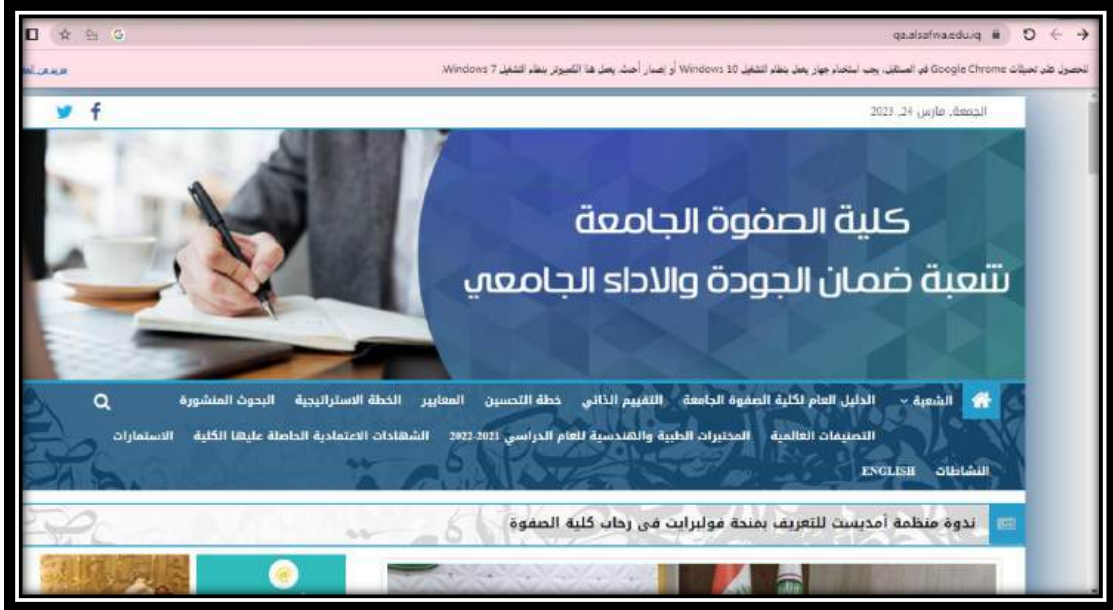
qa.alsafwa.edu.iq

للحصول على تحديثات Google Chrome في المستقبل، يجب استخدام جهاز يعمل بنظام التشغيل Windows 10 أو إصدار أحدث. يعمل هذا الكمبيوتر بنظام التشغيل Windows 7.

مزيد من المعلومات

الجمعة، مارس 24، 2023

كلية الصفوة الجامعة
شعبة ضمان الجودة والاداء الجامعي

الشعبة الدليل العام لكلية الصفوة الجامعة التقييم الذاتي خطة التحسين المعايير الخطة الاستراتيجية البحوث المنشورة التصنيفات العالمية المختبرات الطبية والهندسية للعام الدراسي 2021-2022 الشهادات الاعتمادية الحاصلة عليها الكلية الاستمارات النشاطات ENGLISH

ندوة منظمة أمديست للتعريف بمنحة فولبرايت في رحاب كلية الصفوة